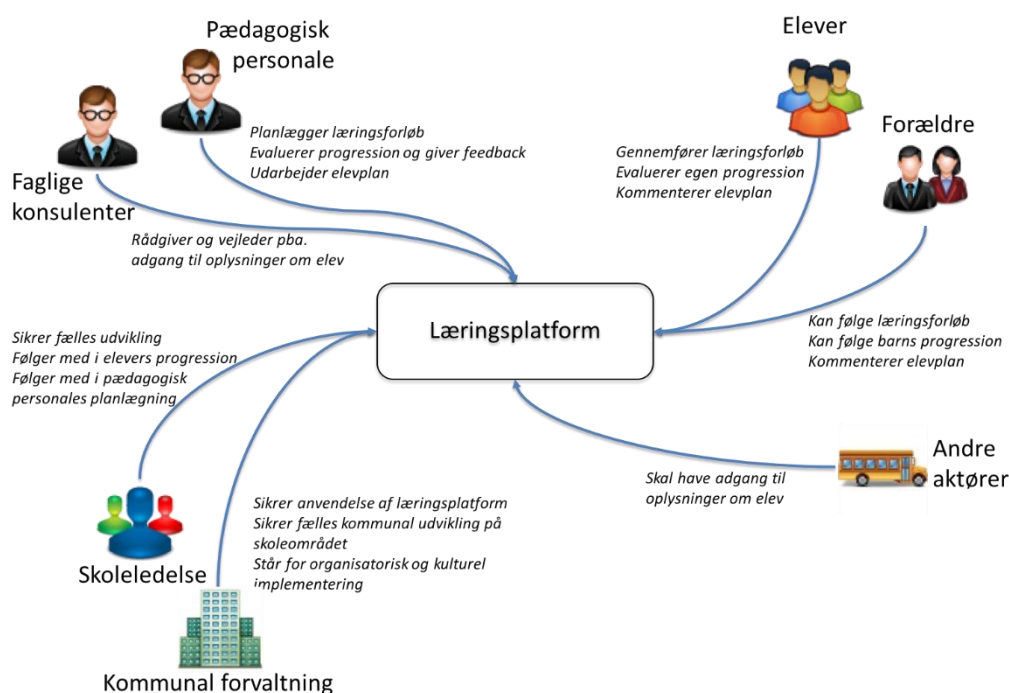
Pædagogisk personale

Planlægger læringsforløb
Evaluerer progression og giver feedback
Udarbejder elevplan

Elever

Forældre

Gennemfører læringsforløb
Evaluerer egen progression
Kommenterer elevplan

Faglige konsulenter

Rådgiver og vejleder pba. adgang til oplysninger om elev

Læringsplatform

Sikrer fælles udvikling
Følger med i elevers progression
Følger med i pædagogisk personales planlægning

Kan følge læringsforløb
Kan følge barns progression
Kommenterer elevplan

Andre aktører

Skal have adgang til oplysninger om elev

Sikrer anvendelse af læringsplatform
Sikrer fælles kommunal udvikling på skoleområdet
Står for organisatorisk og kulturel implementering

Skoleledelse

Kommunal forvaltning